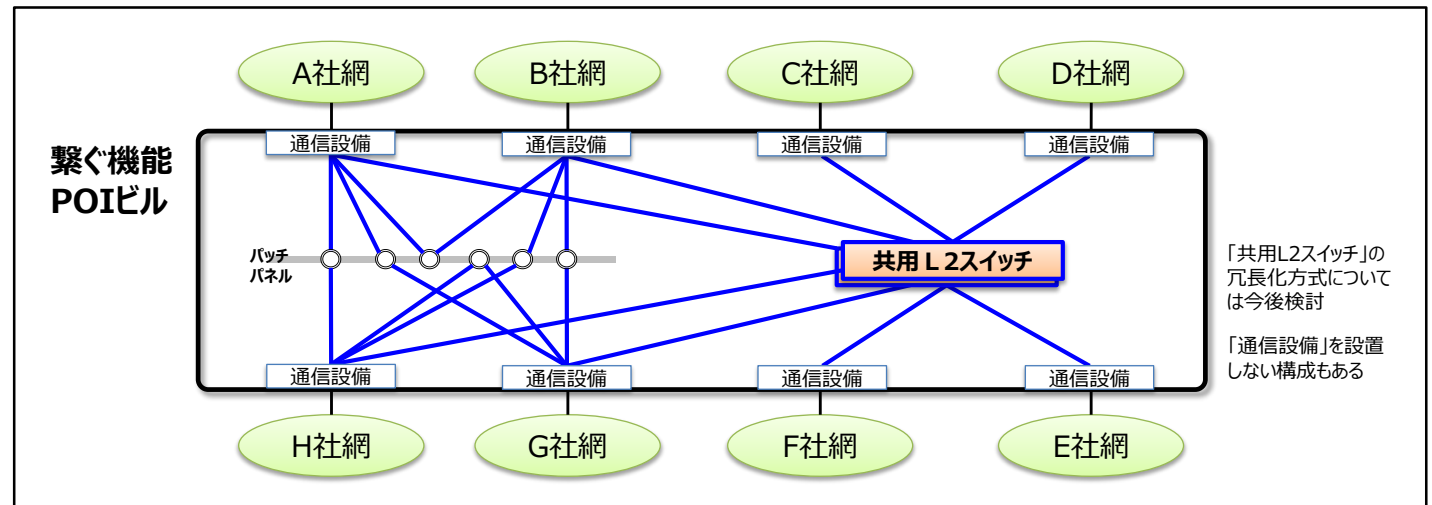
A社網

B社網

C社網

D社網

繋ぐ機能
POIビル

通信設備

通信設備

通信設備

通信設備

パッチ
パネル

共用Ｌ2スイッチ

「共用L2スイッチ」の冗長化方式については今後検討

「通信設備」を設置しない構成もある

通信設備

通信設備

通信設備

通信設備

H社網

G社網

F社網

E社網